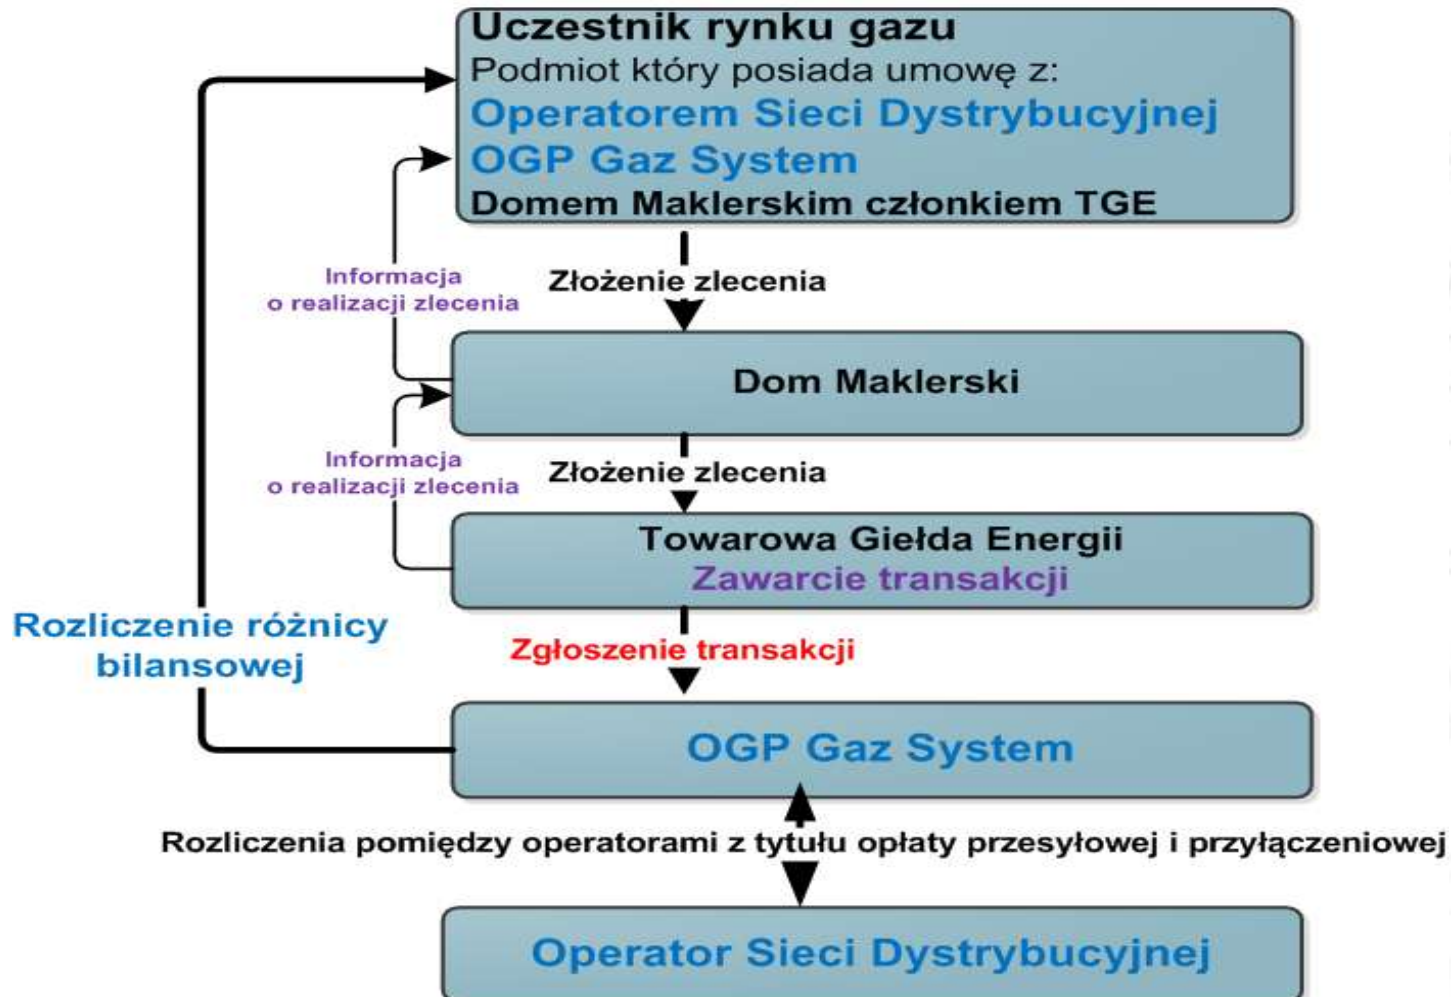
Uczestnik rynku gazu
Podmiot który posiada umowę z:
Operatorem Sieci Dystrybucyjnej
OGP Gaz System
Domem Maklerskim członkiem TGE

Informacja o realizacji zlecenia

Złożenie zlecenia

Dom Maklerski

Informacja o realizacji zlecenia

Złożenie zlecenia

Towarowa Giełda Energii
Zawarcie transakcji

Rozliczenie różnicy bilansowej

Zgłoszenie transakcji

OGP Gaz System

Rozliczenia pomiędzy operatorami z tytułu opłaty przesyłowej i przyłączeniowej

Operator Sieci Dystrybucyjnej